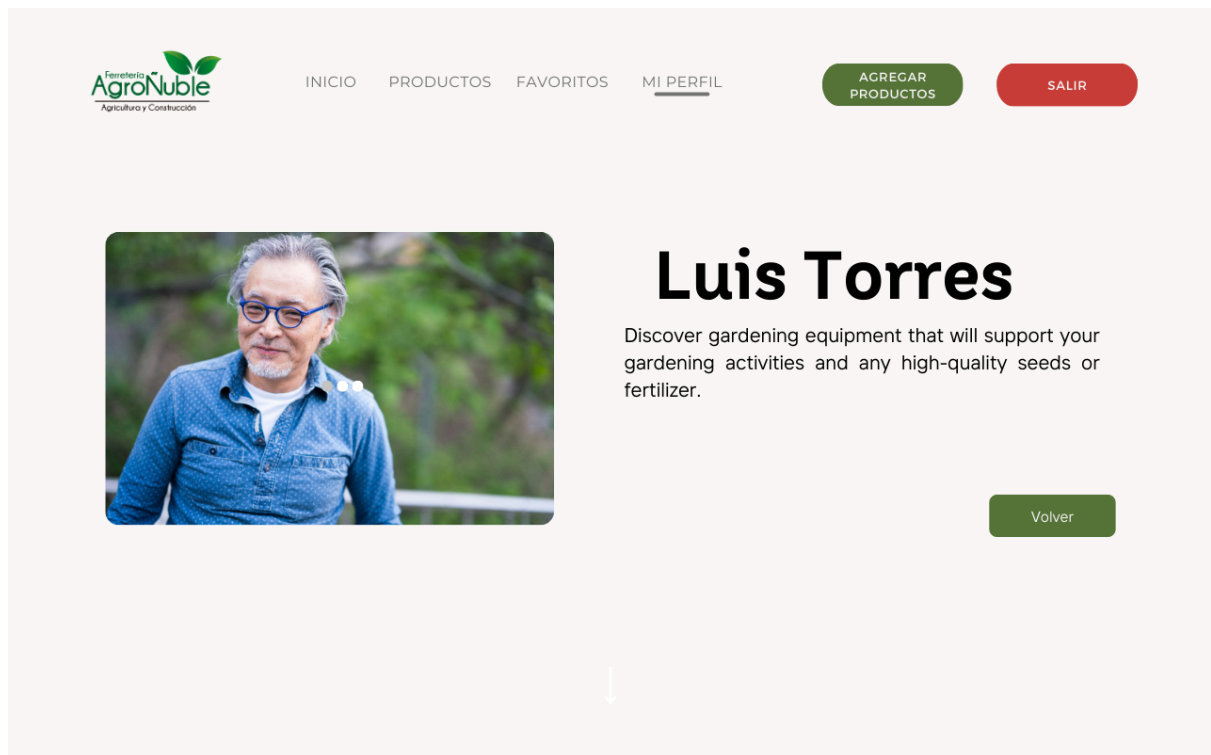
Ferretería AgroNuble
Agricultura y Construcción

INICIO PRODUCTOS FAVORITOS MI PERFIL

AGREGAR PRODUCTOS

SALIR

Luis Torres

Discover gardening equipment that will support your gardening activities and any high-quality seeds or fertilizer.

Volver